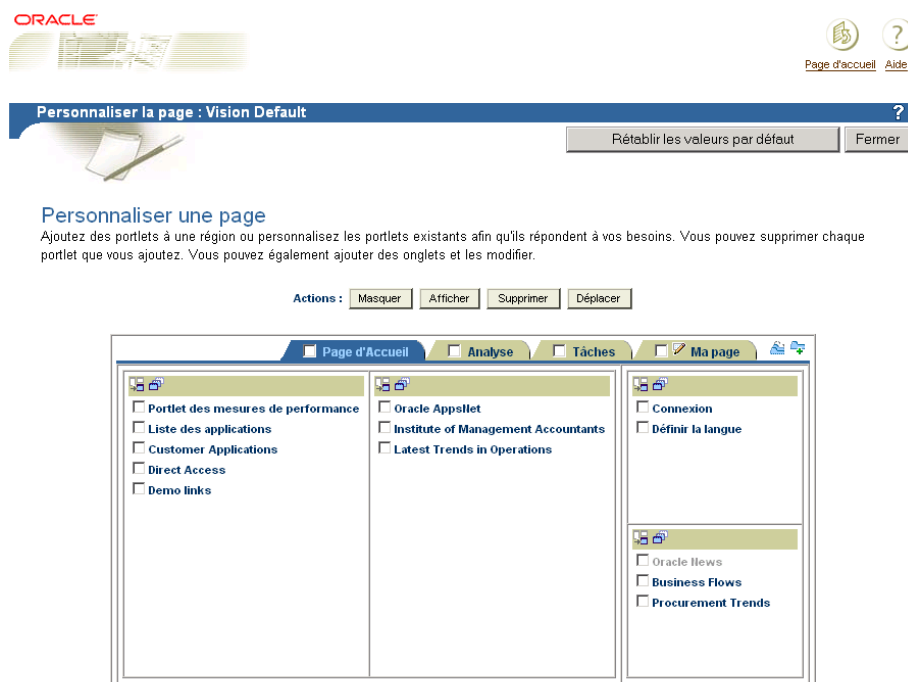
ORACLE

Page d'accueil Aide

Personnaliser la page : Vision Default

?

Rétablir les valeurs par défaut Fermer

Personnaliser une page

Ajoutez des portlets à une région ou personnalisez les portlets existants afin qu'ils répondent à vos besoins. Vous pouvez supprimer chaque portlet que vous ajoutez. Vous pouvez également ajouter des onglets et les modifier.

Actions : Masquer Afficher Supprimer Déplacer

Page d'Accueil Analyse Tâches Ma page

Portlet des mesures de performance
Liste des applications
Customer Applications
Direct Access
Demo links

Oracle AppsNet
Institute of Management Accountants
Latest Trends in Operations

Connexion
Définir la langue

Oracle News
Business Flows
Procurement Trends